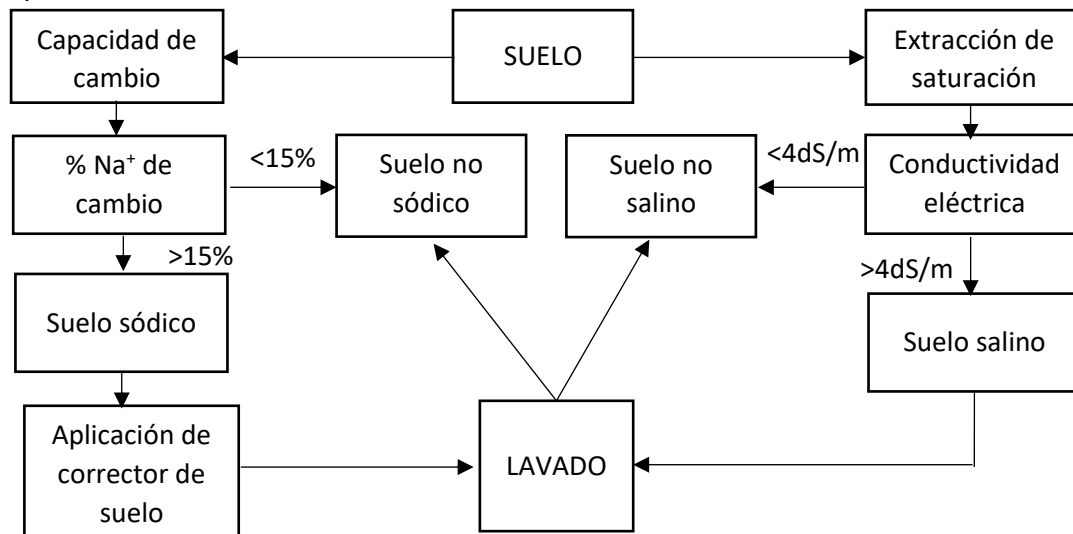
SUELO

Capacidad de cambio

Extracción de saturación

% $Na^+$ de cambio

<15%

Suelo no sódico

Suelo no salino

<4dS/m

Conductividad eléctrica

>15%

>4dS/m

Suelo sódico

Suelo salino

Aplicación de corrector de suelo

LAVADO